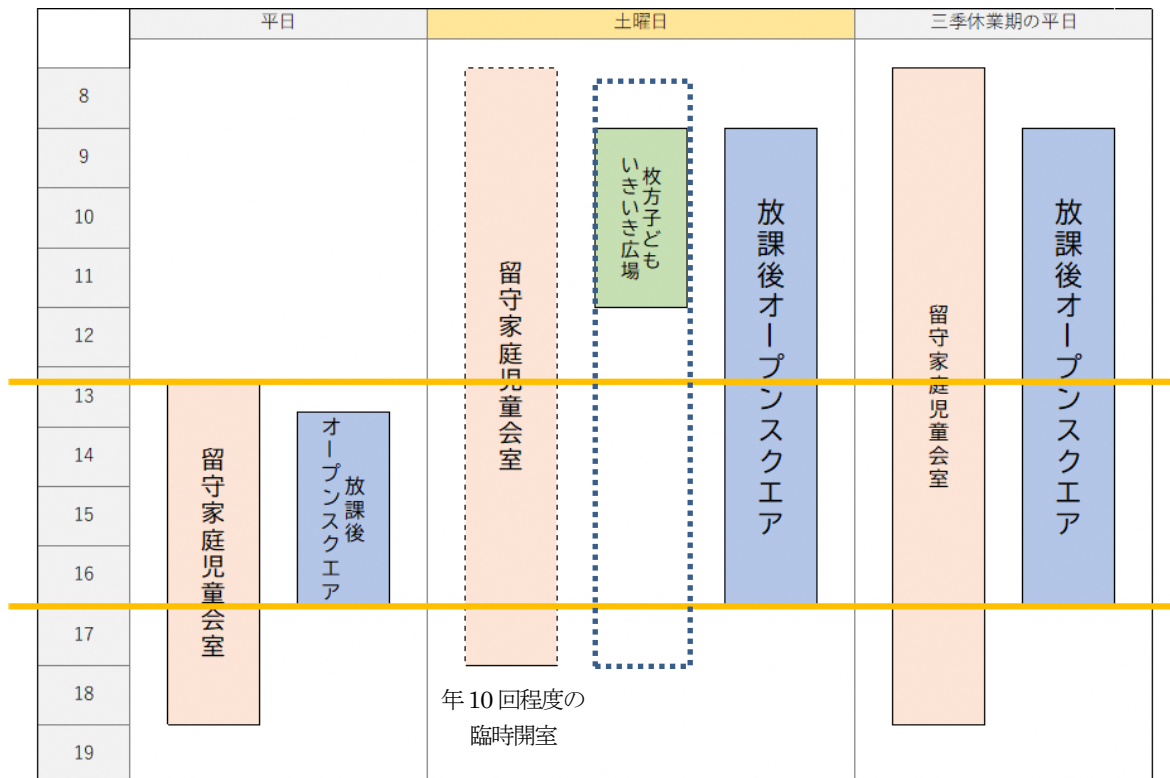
| | 平日 | 土曜日 | 三季休業期の平日 |
|---|---|---|---|
| 8 | | | |
| 9 | | | |
| 10 | | | |
| 11 | | | |
| 12 | | | |
| 13 | | | |
| 14 | | | |
| 15 | | | |
| 16 | | | |
| 17 | | | |
| 18 | | | |
| 19 | | | |

留守家庭児童会室

放課後オープンスクエア

留守家庭児童会室

枚方子どもいきいき広場

放課後オープンスクエア

留守家庭児童会室

放課後オープンスクエア

年10回程度の臨時開室